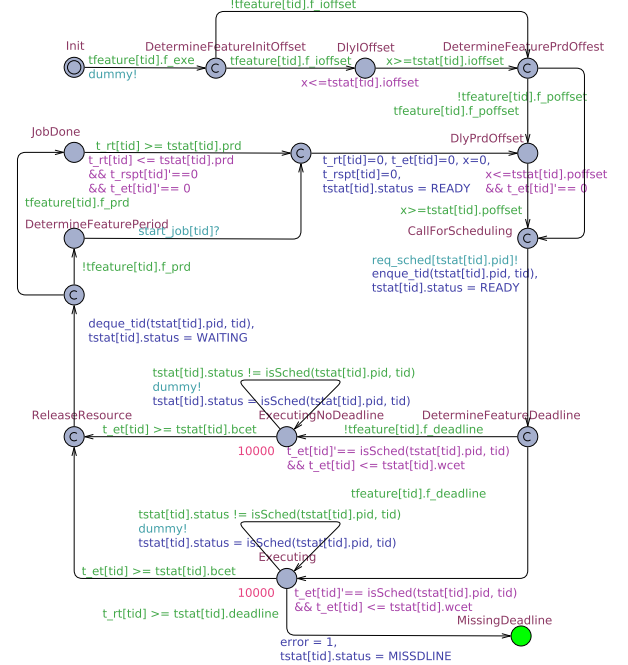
!tfeature[tid].f_ioffset

Init

DetermineFeatureInitOffset

DlyIOffset

DetermineFeaturePrdOffest

tfeature[tid].f_exe
dummy!

tfeature[tid].f_ioffset

x>=tstat[tid].ioffset

x<=tstat[tid].ioffset

!tfeature[tid].f_poffset
tfeature[tid].f_poffset

JobDone

t_rt[tid] >= tstat[tid].prd

DlyPrdOffset

t_rt[tid] <= tstat[tid].prd
&& t_rspt[tid]'==0
&& t_et[tid]'== 0

t_rt[tid]=0, t_et[tid]=0, x=0,
t_rspt[tid]=0,
tstat[tid].status = READY

x<=tstat[tid].poffset
&& t_et[tid]'== 0

tfeature[tid].f_prd

DetermineFeaturePeriod

start_job[tid]?

x>=tstat[tid].poffset

CallForScheduling

!tfeature[tid].f_prd

req_sched[tstat[tid].pid]!
enque_tid(tstat[tid].pid, tid),
tstat[tid].status = READY

deque_tid(tstat[tid].pid, tid),
tstat[tid].status = WAITING

tstat[tid].status != isSched(tstat[tid].pid, tid)
dummy!
tstat[tid].status = isSched(tstat[tid].pid, tid)

ReleaseResource

ExecutingNoDeadline

DetermineFeatureDeadline

t_et[tid] >= tstat[tid].bcet

!tfeature[tid].f_deadline

10000

t_et[tid]'== isSched(tstat[tid].pid, tid)
&& t_et[tid] <= tstat[tid].wcet

tfeature[tid].f_deadline

tstat[tid].status != isSched(tstat[tid].pid, tid)
dummy!
tstat[tid].status = isSched(tstat[tid].pid, tid)

Executing

t_et[tid] >= tstat[tid].bcet

10000

t_et[tid]'== isSched(tstat[tid].pid, tid)
&& t_et[tid] <= tstat[tid].wcet

t_rt[tid] >= tstat[tid].deadline

MissingDeadline

error = 1,
tstat[tid].status = MISSDLINE